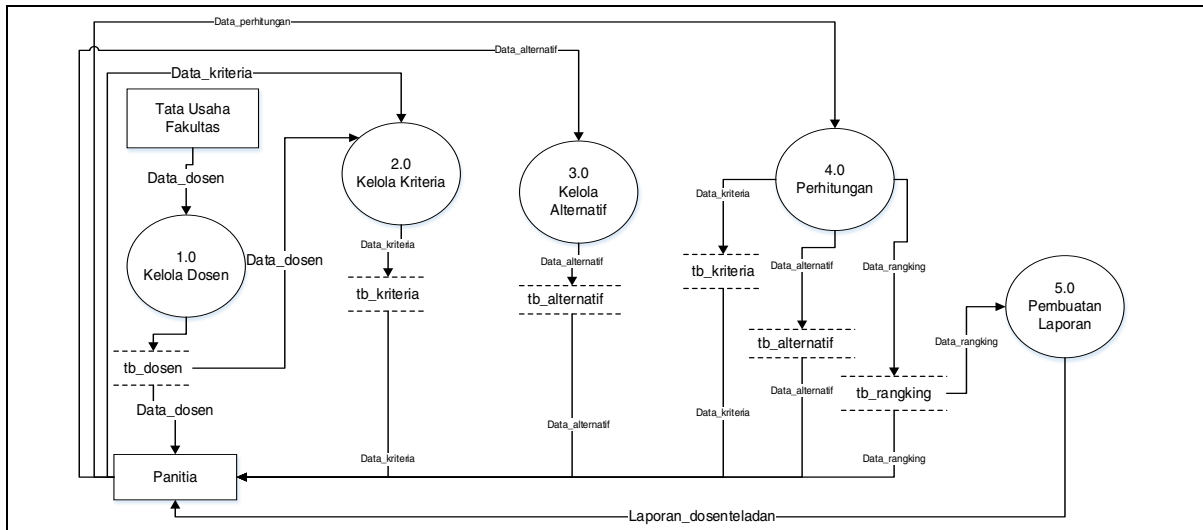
Data_perhitungan
Data_alternatif
Data_kriteria
Tata Usaha Fakultas
Data_dosen
2.0
Kelola Kriteria
3.0
Kelola Alternatif
4.0
Perhitungan
Data_kriteria
1.0
Kelola Dosen
Data_dosen
Data_kriteria
Data_alternatif
tb_kriteria
tb_kriteria
tb_alternatif
Data_alternatif
Data_rangking
5.0
Pembuatan Laporan
Data_rangking
tb_alternatif
tb_dosen
Data_dosen
Data_alternatif
tb_rangking
Data_alternatif
Data_kriteria
Data_kriteria
Data_rangking
Panitia
Laporan_dosenteladan